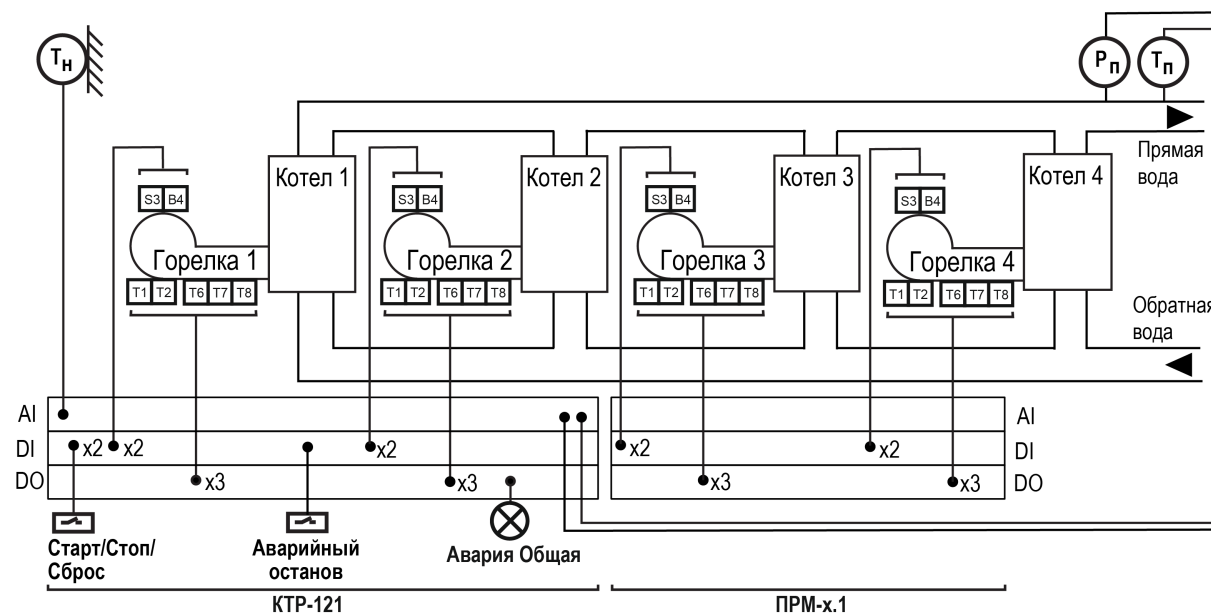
$T_н$

$P_п$ $T_п$

Прямая вода

S3 B4
Горелка 1
T1 T2 T6 T7 T8
Котел 1

S3 B4
Горелка 2
T1 T2 T6 T7 T8
Котел 2

S3 B4
Горелка 3
T1 T2 T6 T7 T8
Котел 3

S3 B4
Горелка 4
T1 T2 T6 T7 T8
Котел 4

Обратная вода

AI
DI x2 x2 x2
DO x3 x3

AI
DI x2 x2
DO x3 x3

Старт/Стоп/ Сброс

Аварийный останов

Авария Общая

КТР-121

ПРМ-х.1